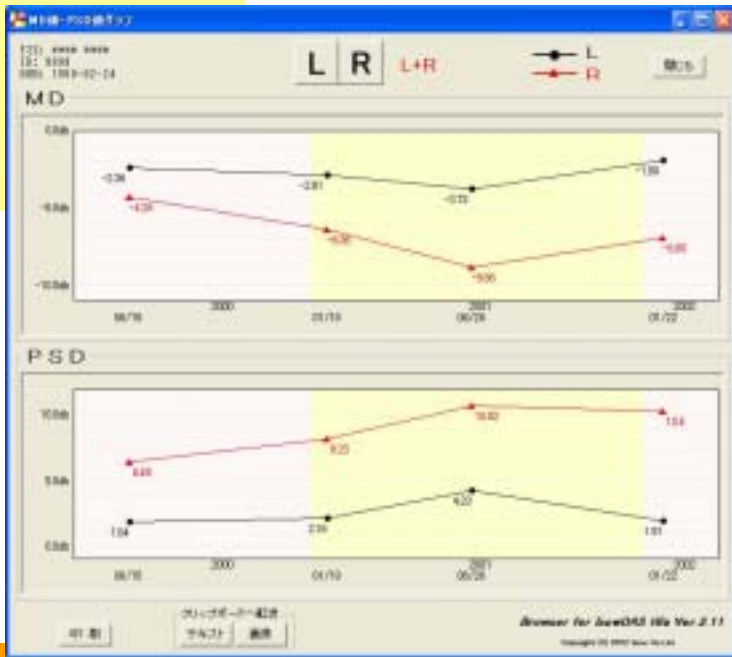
MD値-PSD値グラフ

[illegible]: **** ****
ID: 9999
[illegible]: 1949-02-24

L R L+R

L
R

閉じる

M D

0.0db
-5.0db
-10.0db

-3.36
-2.81
-3.73
-1.59

-4.54
-6.30
-9.06
-6.80

06/16 2000 01/10 2001 06/26 2002 01/22

P S D

10.0db
5.0db
0.0db

6.45
8.23
10.82
10.4

1.84
2.16
4.22
1.91

06/16 2000 01/10 2001 06/26 2002 01/22

印 刷

クリップボードへ転送
テキスト 画像

Browser for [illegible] Win Ver 2.11

Copyright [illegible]